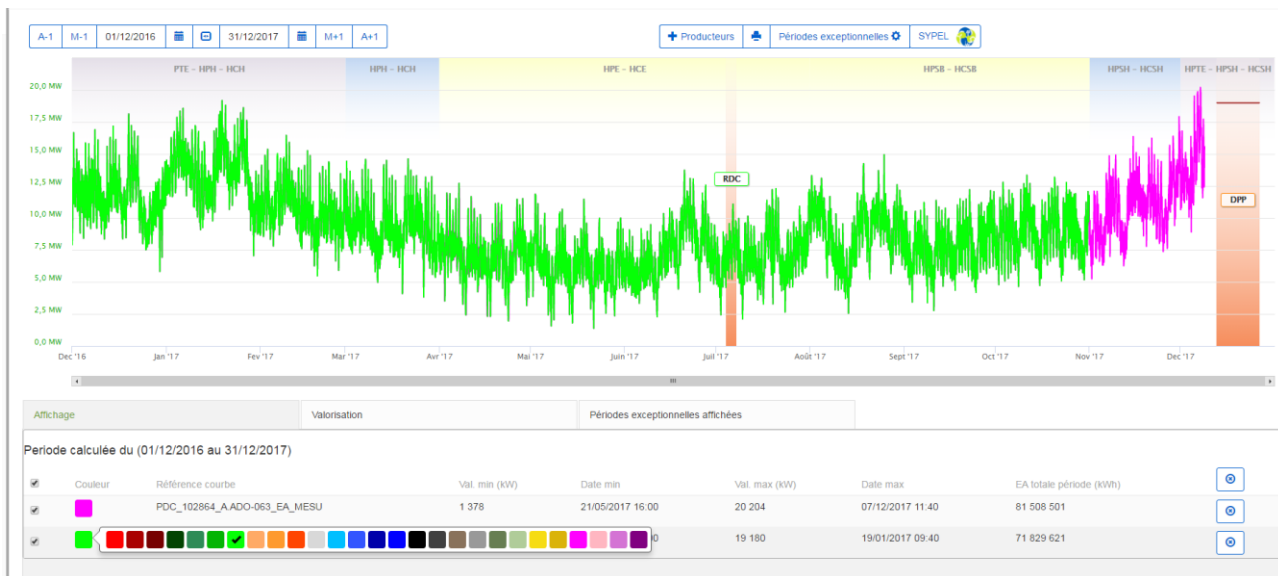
A-1 M-1 01/12/2016 31/12/2017 M+1 A+1

Producteurs Périodes exceptionnelles SYPEL

PTE - HPH - HCH HPH - HCH HPE - HCE HPSB - HCSB HPSH - HCSH HPTE - HPSH - HCSH

20,0 MW
17,5 MW
15,0 MW
12,5 MW
10,0 MW
7,5 MW
5,0 MW
2,5 MW
0,0 MW

RDC
DPP

Dec '16 Jan '17 Fev '17 Mar '17 Avr '17 Mai '17 Juin '17 Juil '17 Août '17 Sept '17 Oct '17 Nov '17 Dec '17

Affichage | Valorisation | Périodes exceptionnelles affichées

Periode calculée du (01/12/2016 au 31/12/2017)

| | Couleur | Référence courbe | Val. min (kW) | Date min | Val. max (kW) | Date max | EA totale période (kWh) |
|---|---|---|---|---|---|---|---|
| | | PDC_102864_A.ADO-063_EA_MESU | 1 378 | 21/05/2017 16:00 | 20 204 | 07/12/2017 11:40 | 81 508 501 |
| | | | | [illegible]0 | 19 180 | 19/01/2017 09:40 | 71 829 621 |